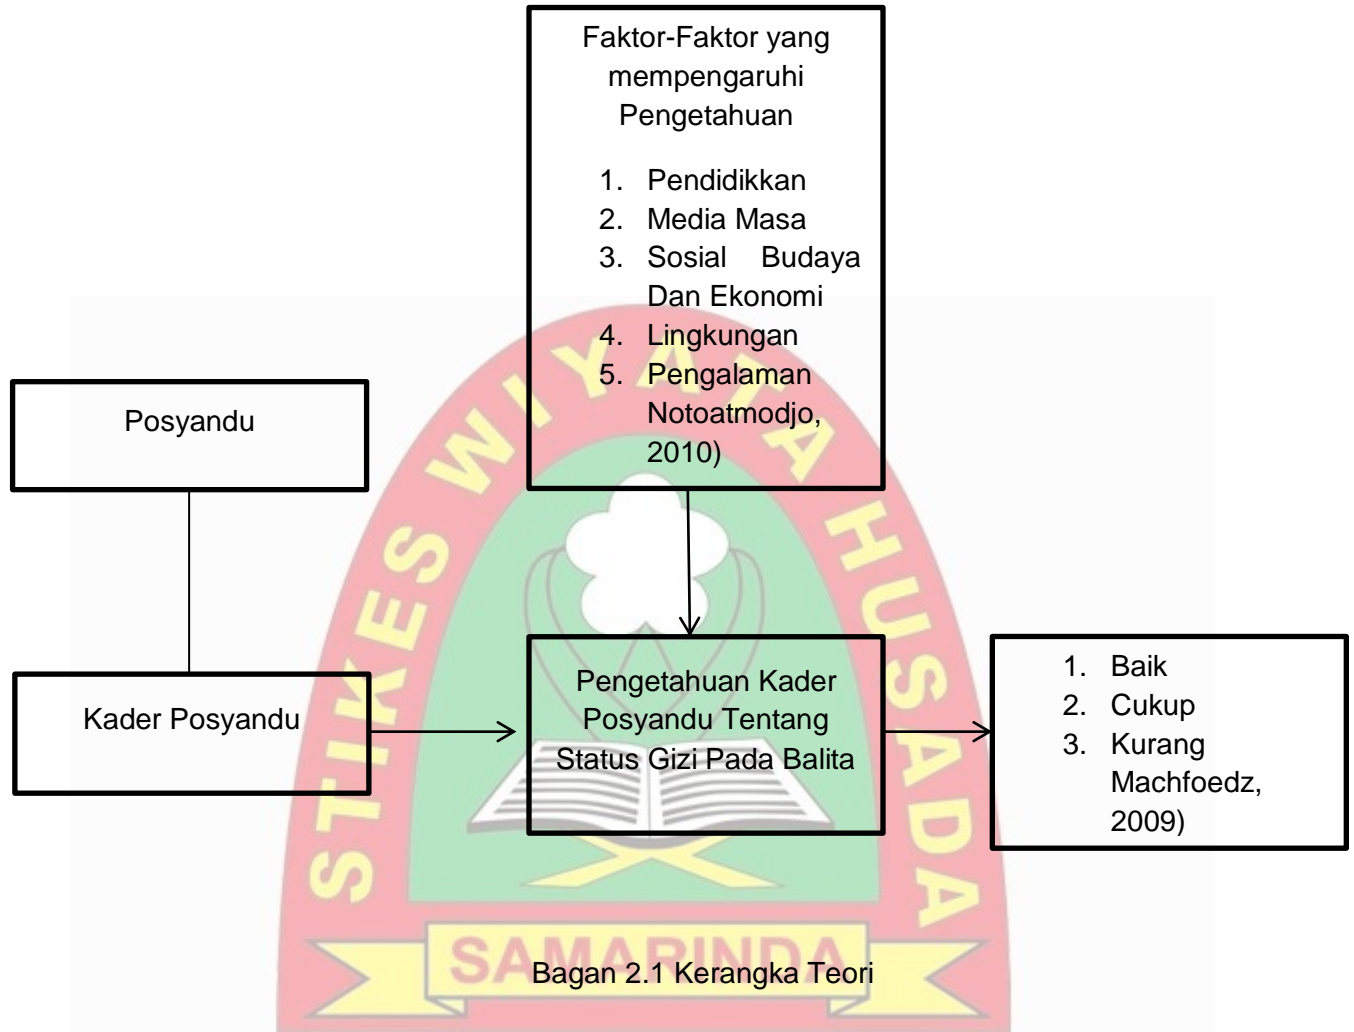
Faktor-Faktor yang mempengaruhi Pengetahuan

1. Pendidikkan
2. Media Masa
3. Sosial Budaya Dan Ekonomi
4. Lingkungan
5. Pengalaman Notoatmodjo, 2010)

Posyandu

Kader Posyandu

Pengetahuan Kader Posyandu Tentang Status Gizi Pada Balita

1. Baik
2. Cukup
3. Kurang Machfoedz, 2009)

STIKES WIYATA HUSADA SAMARINDA

Bagan 2.1 Kerangka Teori